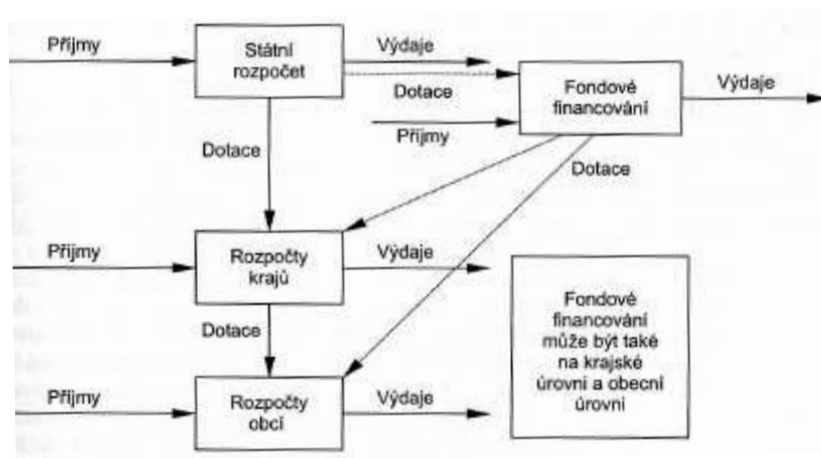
Příjmy

Státní rozpočet

Výdaje

Dotace

Fondové financování

Výdaje

Příjmy

Dotace

Dotace

Příjmy

Rozpočty krajů

Výdaje

Dotace

Fondové financování může být také na krajské úrovni a obecní úrovni

Příjmy

Rozpočty obcí

Výdaje